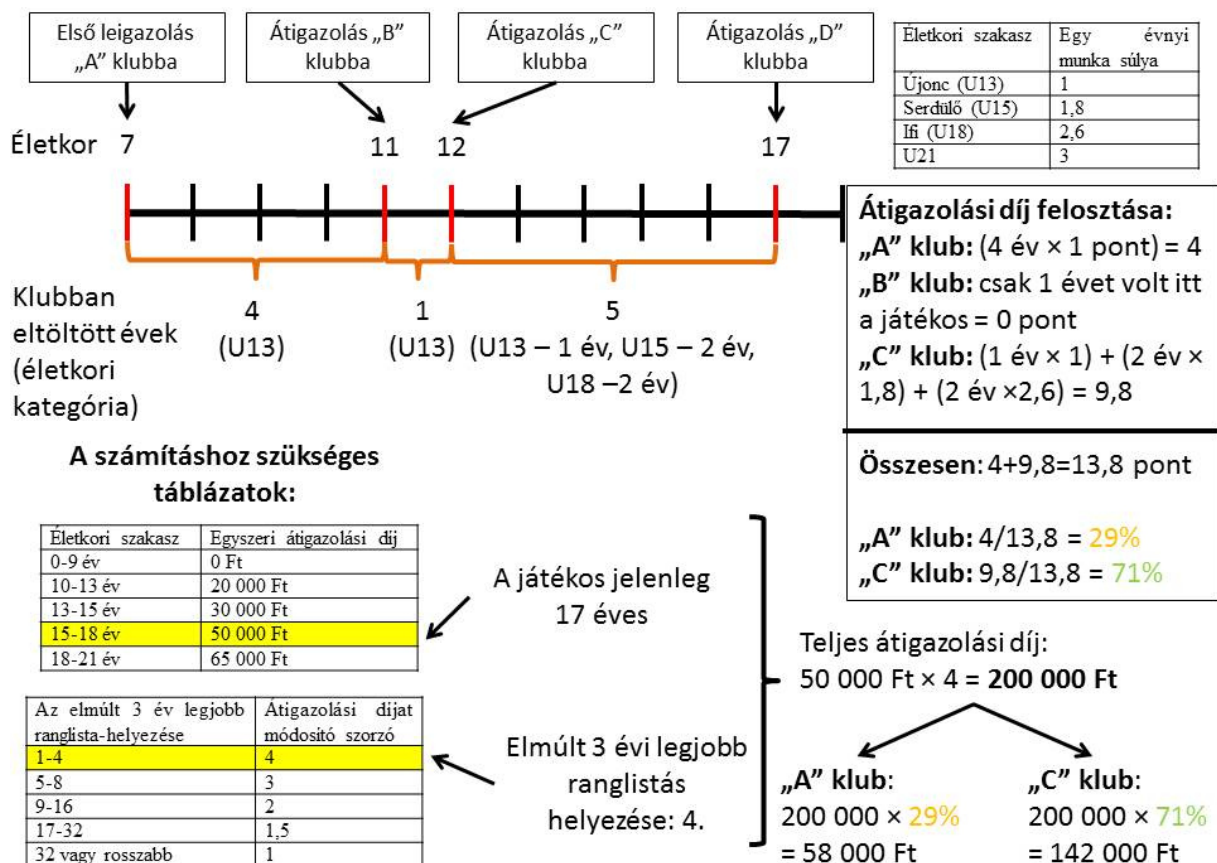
Első leigazolás „A" klubba

Átigazolás „B" klubba

Átigazolás „C" klubba

Átigazolás „D" klubba

| Életkori szakasz | Egy évnyi munka súlya |
|---|---|
| Újonc (U13) | 1 |
| Serdülő (U15) | 1,8 |
| Ifi (U18) | 2,6 |
| U21 | 3 |

Életkor 7 11 12 17

Klubban eltöltött évek (életkori kategória)

4 (U13)

1 (U13)

5 (U13 – 1 év, U15 – 2 év, U18 –2 év)

**Átigazolási díj felosztása:**
**„A" klub:** (4 év × 1 pont) = 4
**„B" klub:** csak 1 évet volt itt a játékos = 0 pont
**„C" klub:** (1 év × 1) + (2 év × 1,8) + (2 év ×2,6) = 9,8

**Összesen**: 4+9,8=13,8 pont

**„A" klub:** 4/13,8 = 29%
**„C" klub:** 9,8/13,8 = 71%

**A számításhoz szükséges táblázatok:**

| Életkori szakasz | Egyszeri átigazolási díj |
|---|---|
| 0-9 év | 0 Ft |
| 10-13 év | 20 000 Ft |
| 13-15 év | 30 000 Ft |
| 15-18 év | 50 000 Ft |
| 18-21 év | 65 000 Ft |

A játékos jelenleg 17 éves

| Az elmúlt 3 év legjobb ranglista-helyezése | Átigazolási díjat módosító szorzó |
|---|---|
| 1-4 | 4 |
| 5-8 | 3 |
| 9-16 | 2 |
| 17-32 | 1,5 |
| 32 vagy rosszabb | 1 |

Elmúlt 3 évi legjobb ranglistás helyezése: 4.

Teljes átigazolási díj:
50 000 Ft × 4 = **200 000 Ft**

**„A" klub**:
200 000 × 29%
= 58 000 Ft

**„C" klub**:
200 000 × 71%
= 142 000 Ft